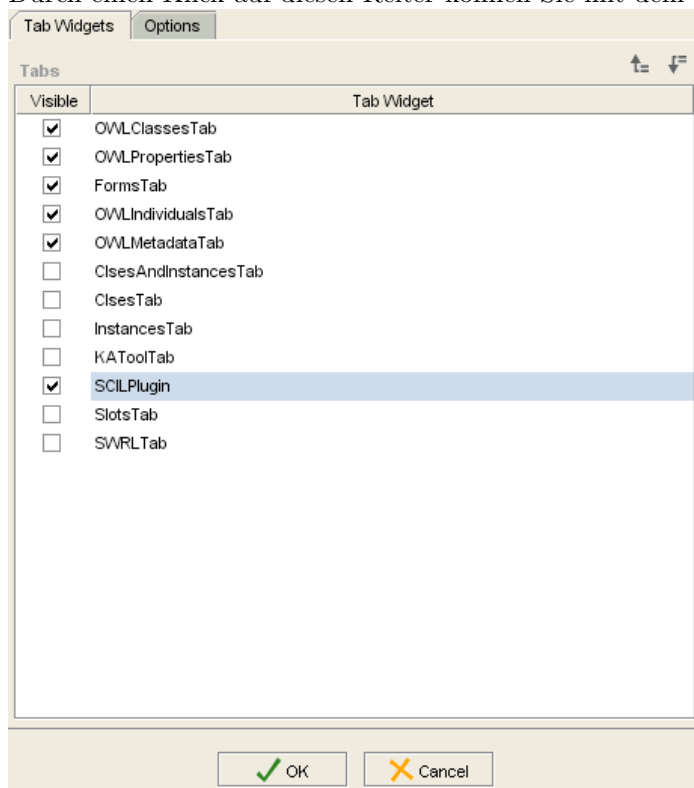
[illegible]

Tab Widgets | Options

Tabs

| Visible | Tab Widget |
|---|---|
| ✔ | OWLClassesTab |
| ✔ | OWLPropertiesTab |
| ✔ | FormsTab |
| ✔ | OWLIndividualsTab |
| ✔ | OWLMetadataTab |
| | ClsesAndInstancesTab |
| | ClsesTab |
| | InstancesTab |
| | KAToolTab |
| ✔ | SCILPlugin |
| | SlotsTab |
| | SWRLTab |

OK | Cancel